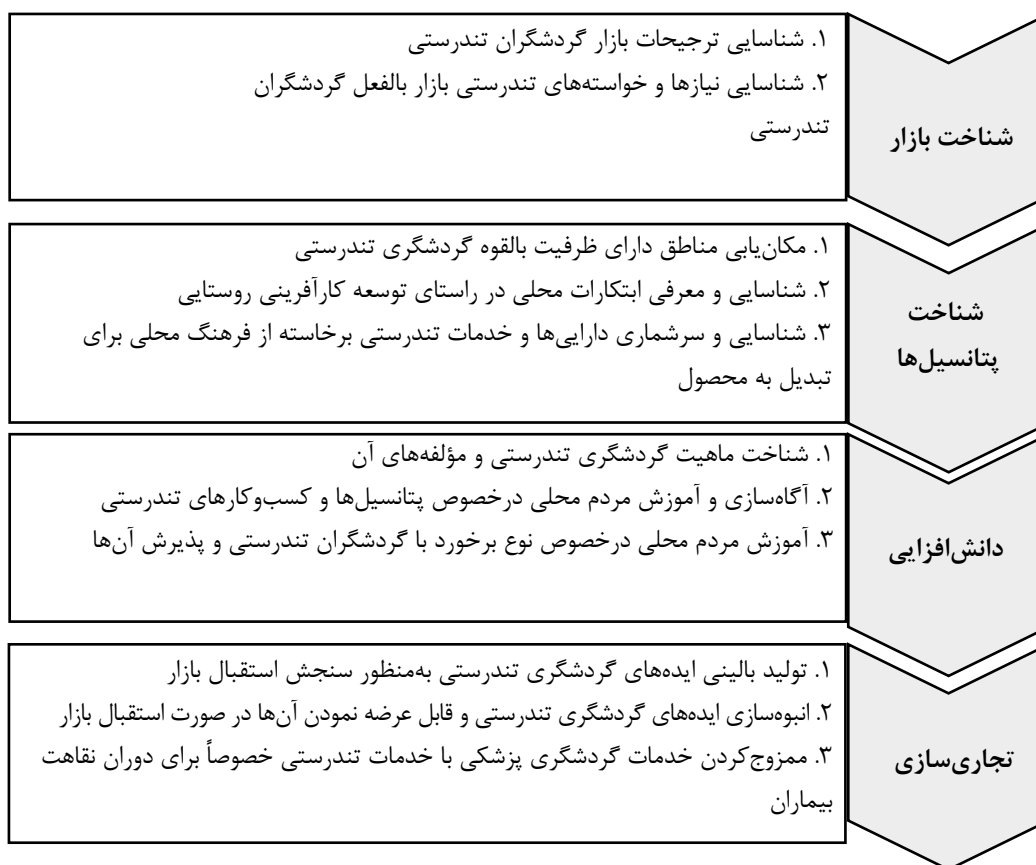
شناخت بازار

۱. شناسایی ترجیحات بازار گردشگران تندرستی
۲. شناسایی نیازها و خواسته‌های تندرستی بازار بالفعل گردشگران تندرستی

شناخت پتانسیل‌ها

۱. مکان‌یابی مناطق دارای ظرفیت بالقوه گردشگری تندرستی
۲. شناسایی و معرفی ابتکارات محلی در راستای توسعه کارآفرینی روستایی
۳. شناسایی و سرشماری دارایی‌ها و خدمات تندرستی برخاسته از فرهنگ محلی برای تبدیل به محصول

دانش‌افزایی

۱. شناخت ماهیت گردشگری تندرستی و مؤلفه‌های آن
۲. آگاه‌سازی و آموزش مردم محلی درخصوص پتانسیل‌ها و کسب‌وکارهای تندرستی
۳. آموزش مردم محلی درخصوص نوع برخورد با گردشگران تندرستی و پذیرش آن‌ها

تجاری‌سازی

۱. تولید بالینی ایده‌های گردشگری تندرستی به‌منظور سنجش استقبال بازار
۲. انبوه‌سازی ایده‌های گردشگری تندرستی و قابل عرضه نمودن آن‌ها در صورت استقبال بازار
۳. ممزوج‌کردن خدمات گردشگری پزشکی با خدمات تندرستی خصوصاً برای دوران نقاهت بیماران